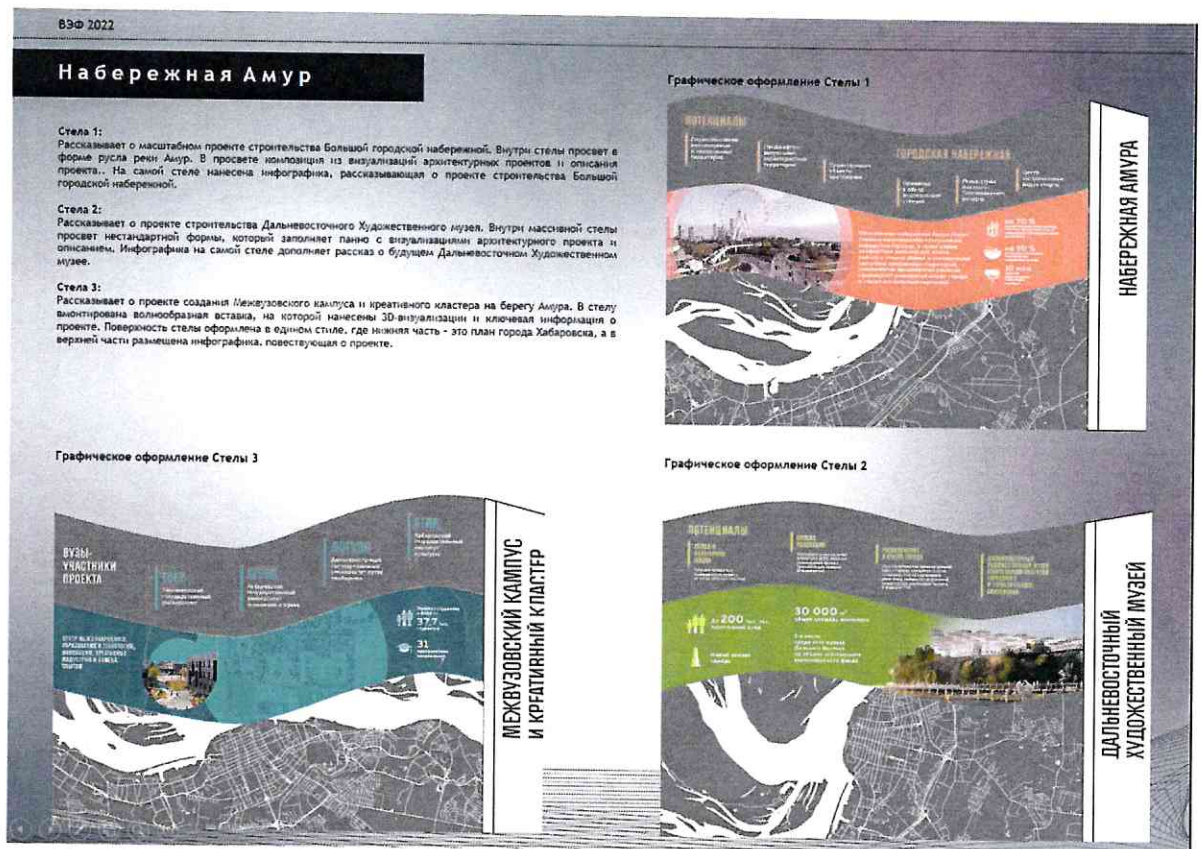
ВЭФ 2022

Набережная Амур

Стела 1:
Рассказывает о масштабном проекте строительства Большой городской набережной. Внутри стелы просвет в форме русла реки Амур. В просвете композиция из визуализаций архитектурных проектов и описания проекта.. На самой стеле нанесена инфографика, рассказывающая о проекте строительства Большой городской набережной.

Стела 2:
Рассказывает о проекте строительства Дальневосточного Художественного музея. Внутри массивной стелы просвет нестандартной формы, который заполняет панно с визуализациями архитектурного проекта и описанием. Инфографика на самой стеле дополняет рассказ о будущем Дальневосточном Художественном музее.

Стела 3:
Рассказывает о проекте создания Межвузовского кампуса и креативного кластера на берегу Амура. В стелу вмонтирована волнообразная вставка, на которой нанесены 3D-визуализации и ключевая информация о проекте. Поверхность стелы оформлена в едином стиле, где нижняя часть - это план города Хабаровска, а в верхней части размещена инфографика, повествующая о проекте.

Графическое оформление Стелы 1

ПОТЕНЦИАЛЫ
ГОРОДСКАЯ НАБЕРЕЖНАЯ
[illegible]

НАБЕРЕЖНАЯ АМУРА

Графическое оформление Стелы 3

ВУЗЫ-УЧАСТНИКИ ПРОЕКТА
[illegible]
37,7
31

МЕЖВУЗОВСКИЙ КАМПУС И КРЕАТИВНЫЙ КЛАСТЕР

Графическое оформление Стелы 2

ПОТЕНЦИАЛЫ
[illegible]
200
30 000
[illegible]

ДАЛЬНЕВОСТОЧНЫЙ ХУДОЖЕСТВЕННЫЙ МУЗЕЙ